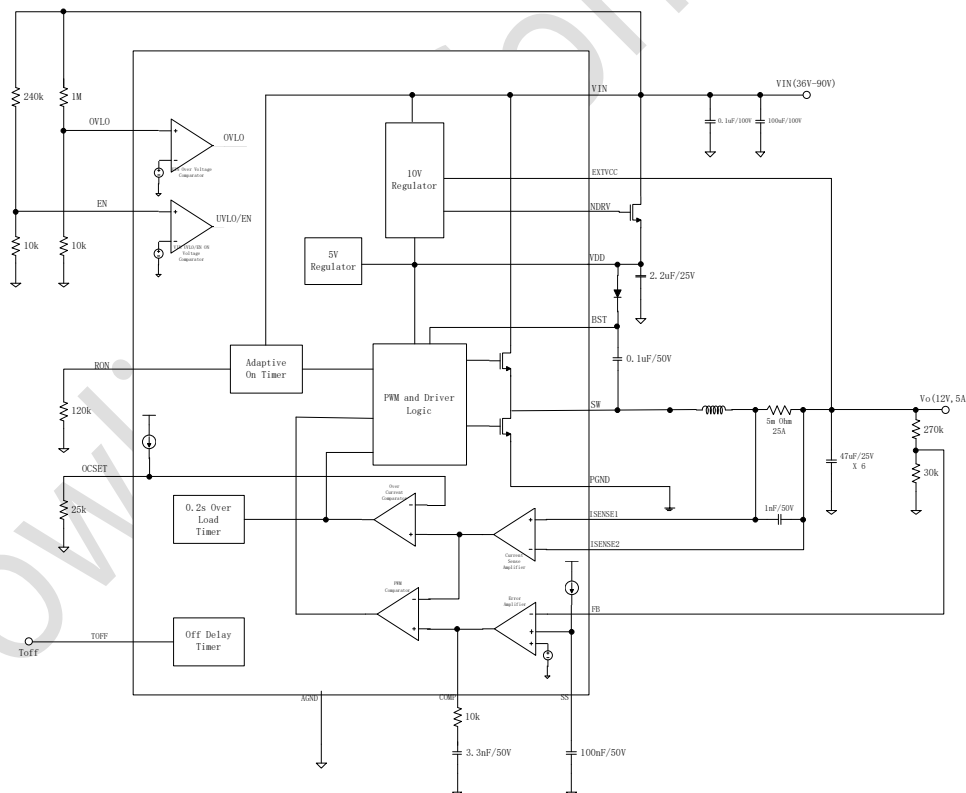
240k
1M
OVLO
OVLO
Over Voltage Comparator
EN
UVLO/EN
UVLO/EN ON Voltage Comparator
10k
10k
VIN
VIN(36V-90V)
0.1uF/100V
100uF/100V
10V Regulator
EXTVCC
NDRV
5V Regulator
VDD
2.2uF/25V
BST
0.1uF/50V
RON
Adaptive On Timer
PWM and Driver Logic
120k
SW
5m Ohm 25A
Vo(12V,5A
270k
30k
47uF/25V X 6
OCSET
PGND
25k
0.2s Over Load Timer
Over Current Comparator
ISENSE1
1nF/50V
ISENSE2
Current Sense Amplifier
PWM Comparator
Error Amplifier
FB
Toff
TOFF
Off Delay Timer
AGND
COMP
SS
10k
3.3nF/50V
100nF/50V